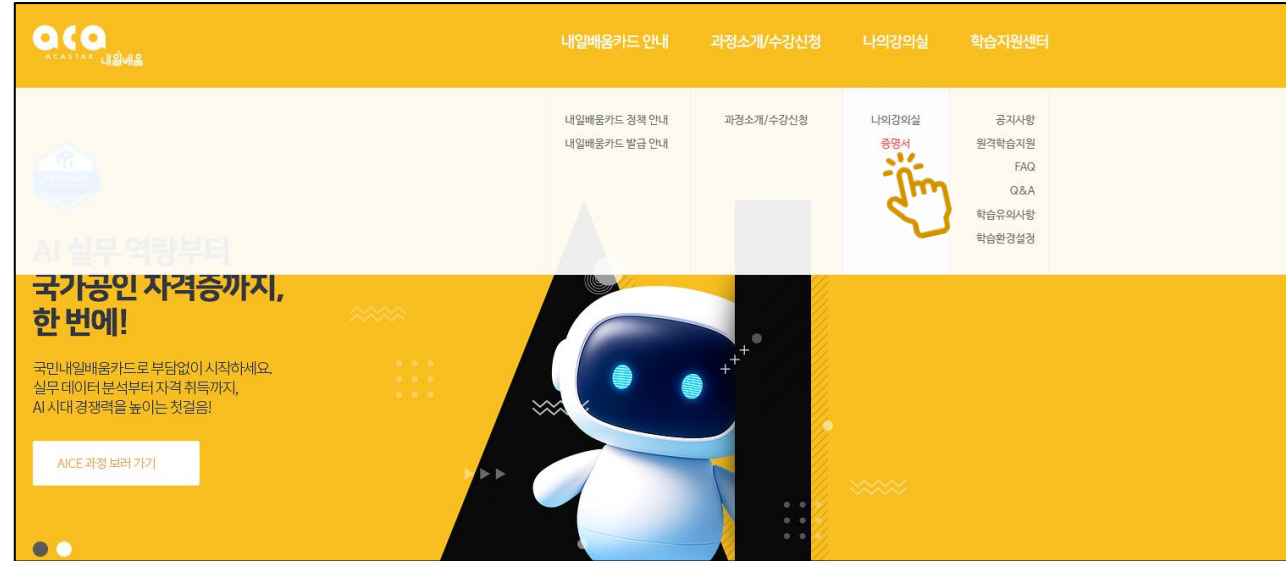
aca
ACASTAR 내일배움

내일배움카드 안내
과정소개/수강신청
나의강의실
학습지원센터

내일배움카드 정책 안내
내일배움카드 발급 안내

과정소개/수강신청

나의강의실
증명서

공지사항
원격학습지원
FAQ
Q&A
학습유의사항
학습환경설정

AI 실무 역량부터
국가공인 자격증까지,
한 번에!

국민내일배움카드로 부담없이 시작하세요.
실무 데이터 분석부터 자격 취득까지,
AI 시대 경쟁력을 높이는 첫걸음!

AICE 과정 보러 가기